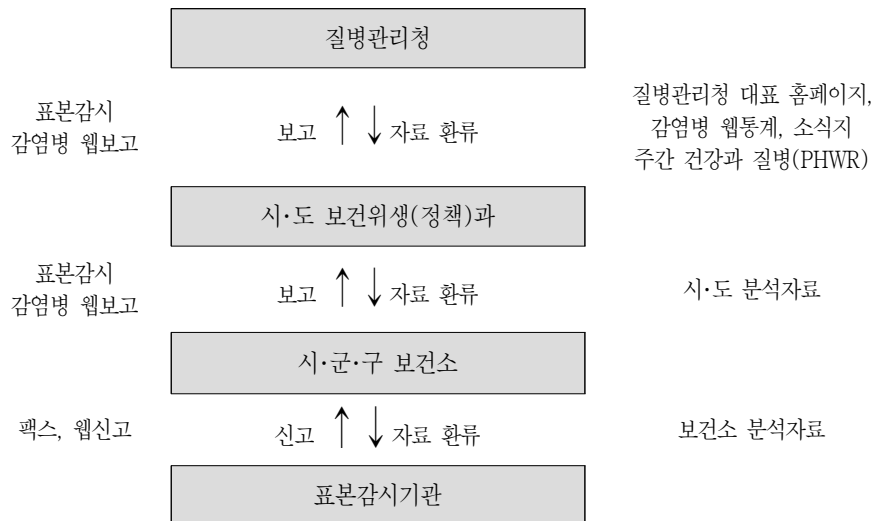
질병관리청

표본감시
감염병 웹보고

보고 ↑ ↓ 자료 환류

질병관리청 대표 홈페이지,
감염병 웹통계, 소식지
주간 건강과 질병(PHWR)

시·도 보건위생(정책)과

표본감시
감염병 웹보고

보고 ↑ ↓ 자료 환류

시·도 분석자료

시·군·구 보건소

팩스, 웹신고

신고 ↑ ↓ 자료 환류

보건소 분석자료

표본감시기관